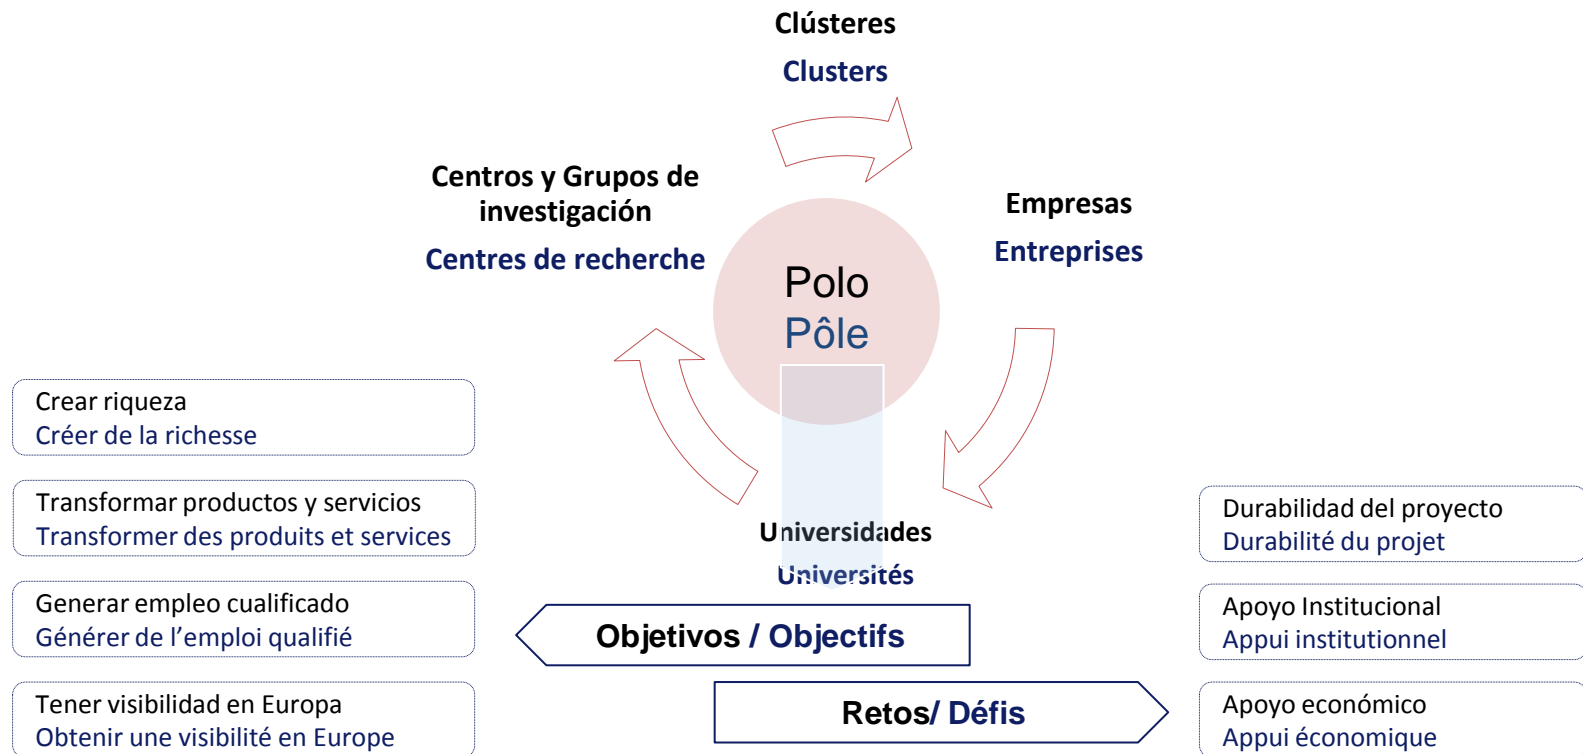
Clústeres
Clusters

Centros y Grupos de investigación
Centres de recherche

Empresas
Entreprises

Polo
Pôle

Crear riqueza
Créer de la richesse

Transformar productos y servicios
Transformer des produits et services

Generar empleo cualificado
Générer de l'emploi qualifié

Tener visibilidad en Europa
Obtenir une visibilité en Europe

Universidades
Universités

Objetivos / Objectifs

Retos/ Défis

Durabilidad del proyecto
Durabilité du projet

Apoyo Institucional
Appui institutionnel

Apoyo económico
Appui économique